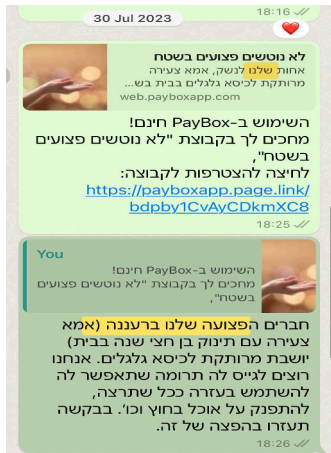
18:16

30 Jul 2023

לא נוטשים פצועים בשטח
אחות שלנו לנשק, אמא צעירה מרותקת לכיסא גלגלים בבית בש...
web.payboxapp.com

השימוש ב-PayBox חינם!
מחכים לך בקבוצת "לא נוטשים פצועים בשטח",
לחיצה להצטרפות לקבוצה:
https://payboxapp.page.link/bdpby1CvAyCDkmXC8

18:25

You
השימוש ב-PayBox חינם!
מחכים לך בקבוצת "לא נוטשים פצועים בשטח",

חברים הפצועה שלנו ברעננה (אמא צעירה עם תינוק בן חצי שנה בבית) יושבת מרותקת לכיסא גלגלים. אנחנו רוצים לגייס לה תרומה שתאפשר לה להשתמש בעזרה ככל שתרצה, להתפנק על אוכל בחוץ וכו'. בבקשה תעזרו בהפצה של זה.

18:25